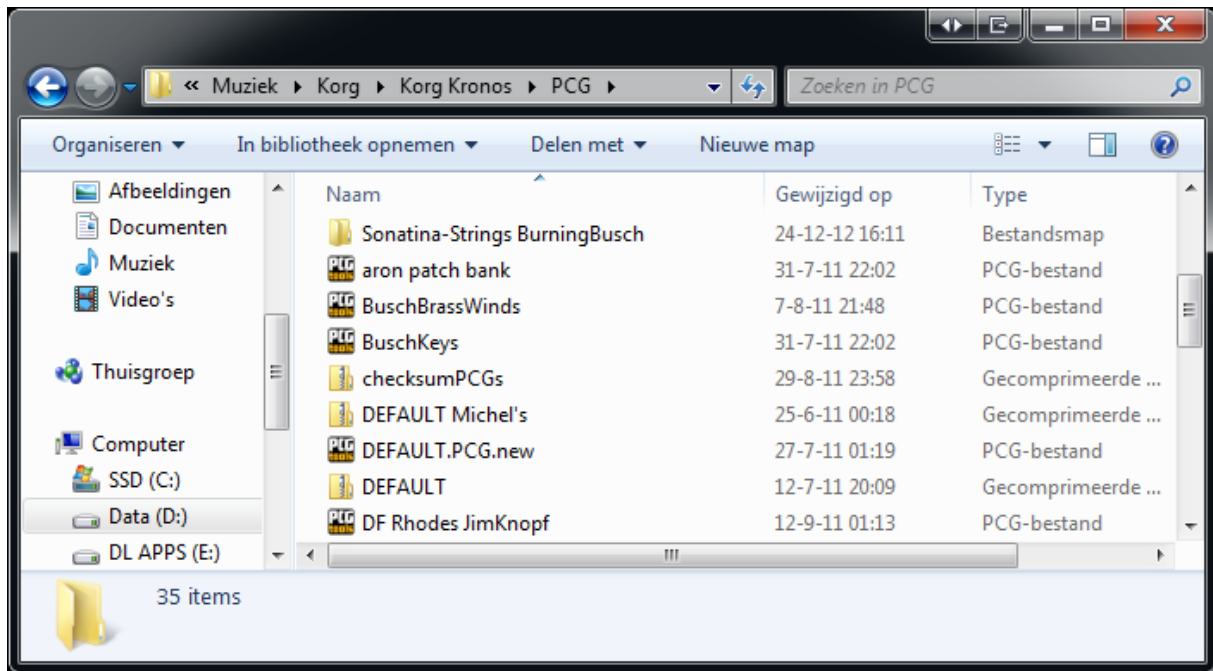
« Muziek ▸ Korg ▸ Korg Kronos ▸ PCG ▸

Zoeken in PCG

Organiseren ▾ In bibliotheek opnemen ▾ Delen met ▾ Nieuwe map

Afbeeldingen
Documenten
Muziek
Video's

Thuisgroep

Computer
SSD (C:)
Data (D:)
DL APPS (E:)

| Naam | Gewijzigd op | Type |
|---|---|---|
| Sonatina-Strings BurningBusch | 24-12-12 16:11 | Bestandsmap |
| aron patch bank | 31-7-11 22:02 | PCG-bestand |
| BuschBrassWinds | 7-8-11 21:48 | PCG-bestand |
| BuschKeys | 31-7-11 22:02 | PCG-bestand |
| checksumPCGs | 29-8-11 23:58 | Gecomprimeerde ... |
| DEFAULT Michel's | 25-6-11 00:18 | Gecomprimeerde ... |
| DEFAULT.PCG.new | 27-7-11 01:19 | PCG-bestand |
| DEFAULT | 12-7-11 20:09 | Gecomprimeerde ... |
| DF Rhodes JimKnopf | 12-9-11 01:13 | PCG-bestand |

35 items